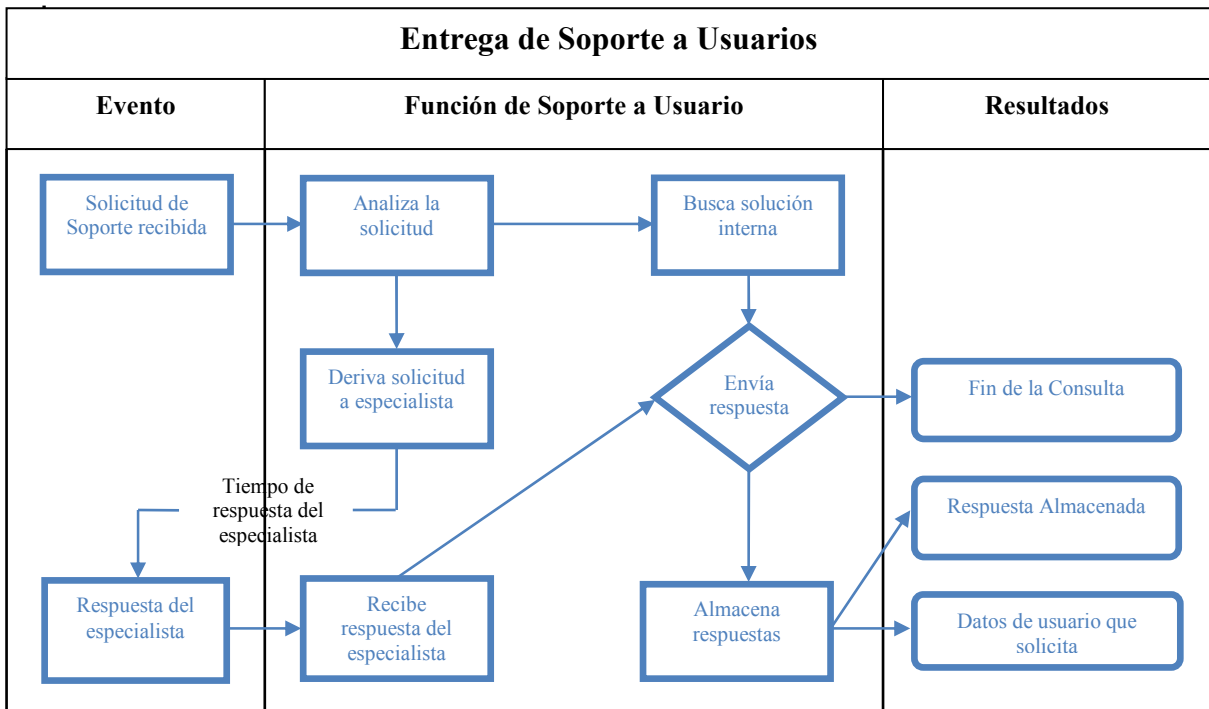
Entrega de Soporte a Usuarios

| Evento | Función de Soporte a Usuario | Resultados |
|---|---|---|

Solicitud de Soporte recibida

Analiza la solicitud

Busca solución interna

Deriva solicitud a especialista

Envía respuesta

Fin de la Consulta

Tiempo de respuesta del especialista

Respuesta Almacenada

Respuesta del especialista

Recibe respuesta del especialista

Almacena respuestas

Datos de usuario que solicita